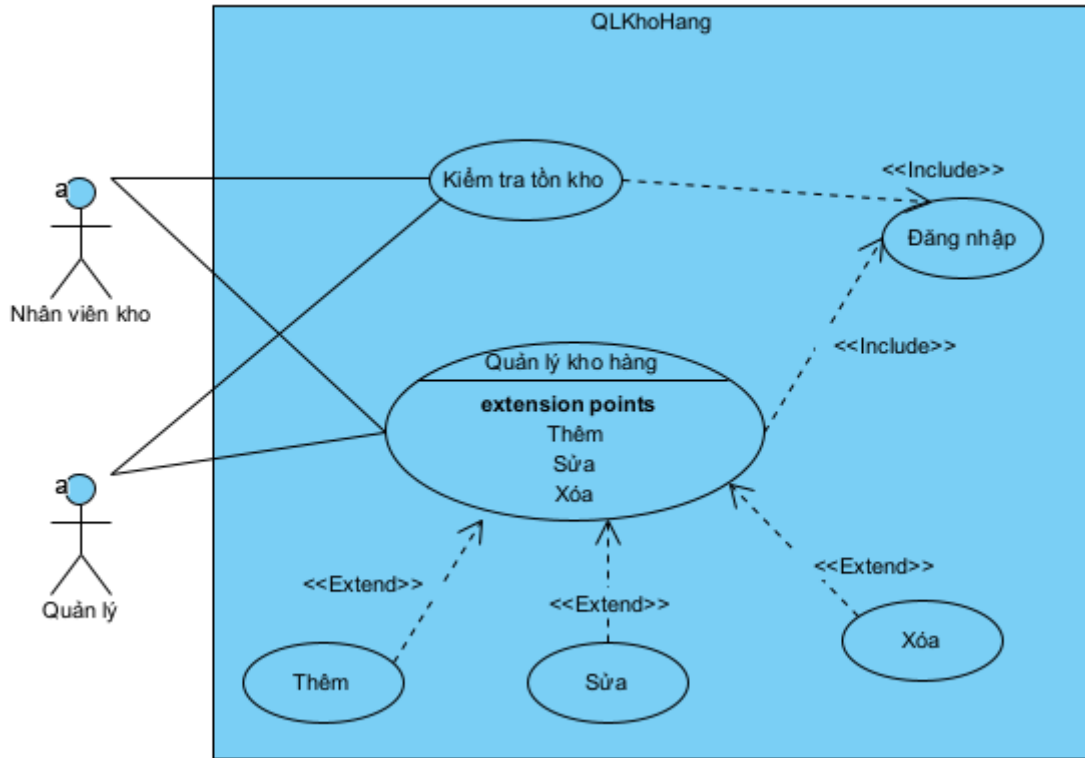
QLKhoHang

a

Nhân viên kho

Kiểm tra tồn kho

<<Include>>

Đăng nhập

<<Include>>

Quản lý kho hàng

**extension points**

Thêm

Sửa

Xóa

a

Quản lý

<<Extend>>

<<Extend>>

<<Extend>>

Thêm

Sửa

Xóa